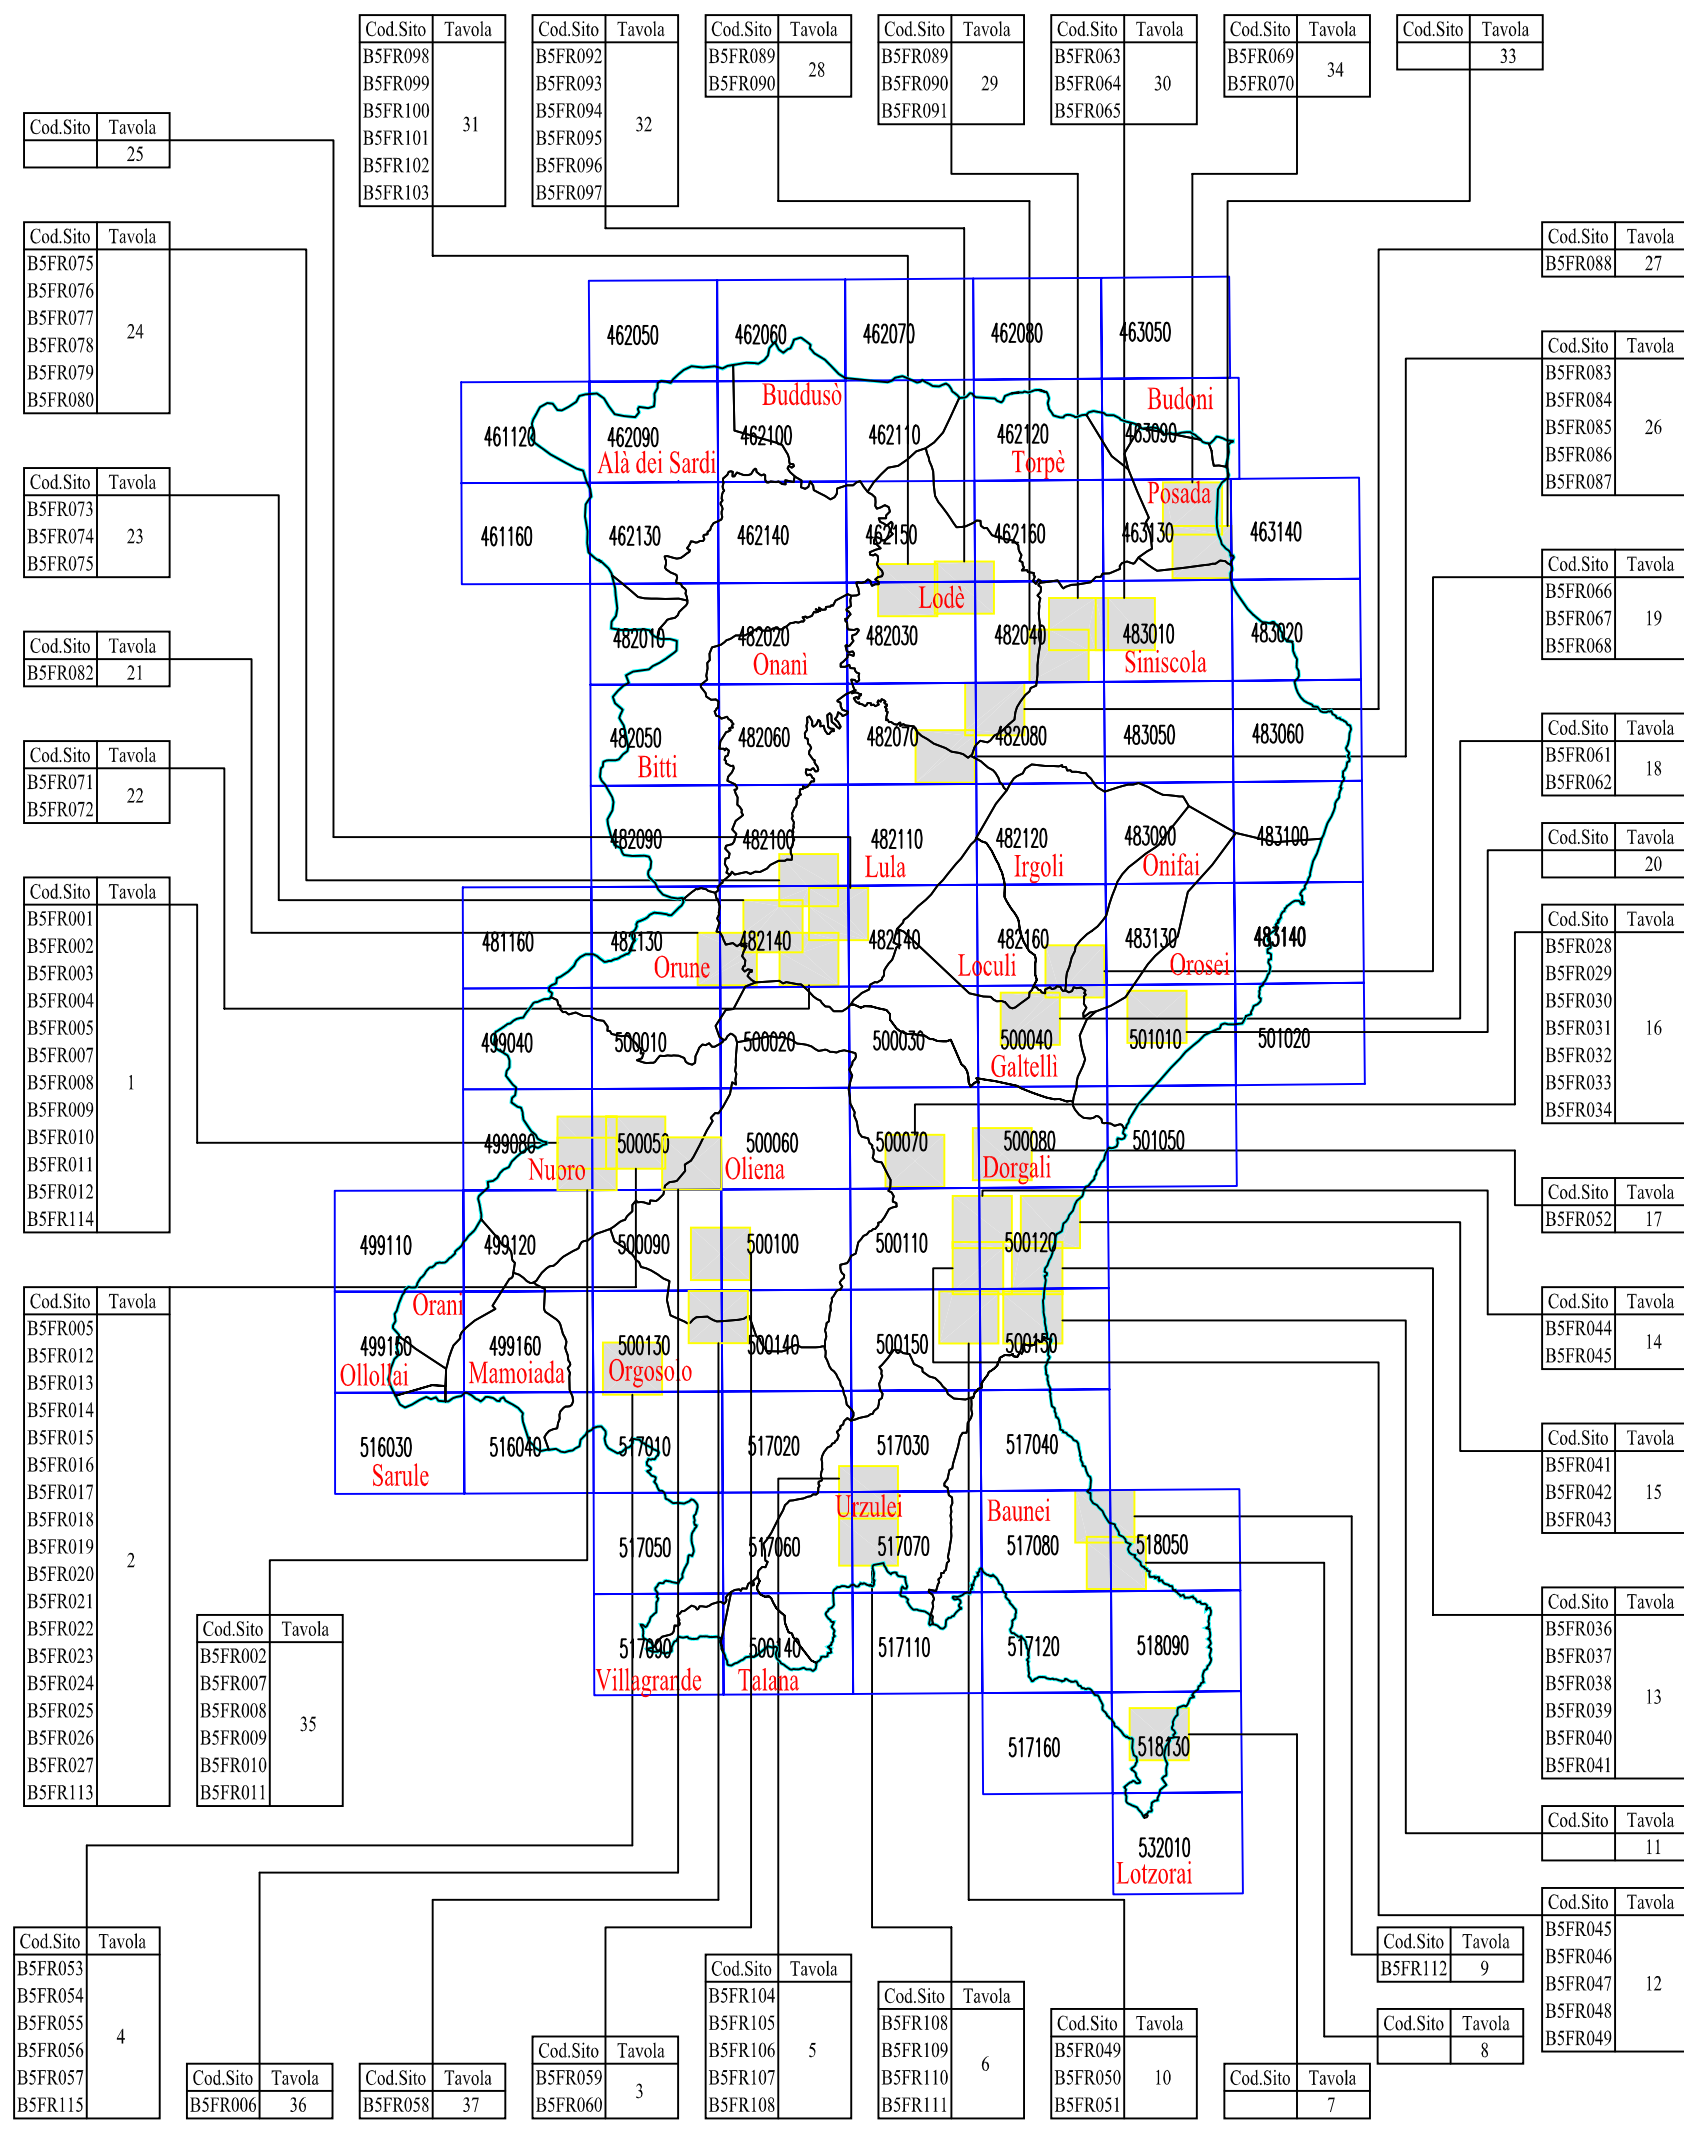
| Cod.Sito | Tavola |
|---|---|
| B5FR098 | 31 |
| B5FR099 | |
| B5FR100 | |
| B5FR101 | |
| B5FR102 | |
| B5FR103 | |

| Cod.Sito | Tavola |
|---|---|
| B5FR092 | 32 |
| B5FR093 | |
| B5FR094 | |
| B5FR095 | |
| B5FR096 | |
| B5FR097 | |

| Cod.Sito | Tavola |
|---|---|
| B5FR089 | 28 |
| B5FR090 | |

| Cod.Sito | Tavola |
|---|---|
| B5FR089 | 29 |
| B5FR090 | |
| B5FR091 | |

| Cod.Sito | Tavola |
|---|---|
| B5FR063 | 30 |
| B5FR064 | |
| B5FR065 | |

| Cod.Sito | Tavola |
|---|---|
| B5FR069 | 34 |
| B5FR070 | |

| Cod.Sito | Tavola |
|---|---|
| | 33 |

| Cod.Sito | Tavola |
|---|---|
| | 25 |

| Cod.Sito | Tavola |
|---|---|
| B5FR075 | 24 |
| B5FR076 | |
| B5FR077 | |
| B5FR078 | |
| B5FR079 | |
| B5FR080 | |

| Cod.Sito | Tavola |
|---|---|
| B5FR073 | 23 |
| B5FR074 | |
| B5FR075 | |

| Cod.Sito | Tavola |
|---|---|
| B5FR082 | 21 |

| Cod.Sito | Tavola |
|---|---|
| B5FR071 | 22 |
| B5FR072 | |

| Cod.Sito | Tavola |
|---|---|
| B5FR001 | 1 |
| B5FR002 | |
| B5FR003 | |
| B5FR004 | |
| B5FR005 | |
| B5FR007 | |
| B5FR008 | |
| B5FR009 | |
| B5FR010 | |
| B5FR011 | |
| B5FR012 | |
| B5FR114 | |

| Cod.Sito | Tavola |
|---|---|
| B5FR005 | 2 |
| B5FR012 | |
| B5FR013 | |
| B5FR014 | |
| B5FR015 | |
| B5FR016 | |
| B5FR017 | |
| B5FR018 | |
| B5FR019 | |
| B5FR020 | |
| B5FR021 | |
| B5FR022 | |
| B5FR023 | |
| B5FR024 | |
| B5FR025 | |
| B5FR026 | |
| B5FR027 | |
| B5FR113 | |

| Cod.Sito | Tavola |
|---|---|
| B5FR002 | 35 |
| B5FR007 | |
| B5FR008 | |
| B5FR009 | |
| B5FR010 | |
| B5FR011 | |

| Cod.Sito | Tavola |
|---|---|
| B5FR088 | 27 |

| Cod.Sito | Tavola |
|---|---|
| B5FR083 | 26 |
| B5FR084 | |
| B5FR085 | |
| B5FR086 | |
| B5FR087 | |

| Cod.Sito | Tavola |
|---|---|
| B5FR066 | 19 |
| B5FR067 | |
| B5FR068 | |

| Cod.Sito | Tavola |
|---|---|
| B5FR061 | 18 |
| B5FR062 | |

| Cod.Sito | Tavola |
|---|---|
| | 20 |

| Cod.Sito | Tavola |
|---|---|
| B5FR028 | 16 |
| B5FR029 | |
| B5FR030 | |
| B5FR031 | |
| B5FR032 | |
| B5FR033 | |
| B5FR034 | |

| Cod.Sito | Tavola |
|---|---|
| B5FR052 | 17 |

| Cod.Sito | Tavola |
|---|---|
| B5FR044 | 14 |
| B5FR045 | |

| Cod.Sito | Tavola |
|---|---|
| B5FR041 | 15 |
| B5FR042 | |
| B5FR043 | |

| Cod.Sito | Tavola |
|---|---|
| B5FR036 | 13 |
| B5FR037 | |
| B5FR038 | |
| B5FR039 | |
| B5FR040 | |
| B5FR041 | |

| Cod.Sito | Tavola |
|---|---|
| | 11 |

| Cod.Sito | Tavola |
|---|---|
| B5FR045 | 12 |
| B5FR046 | |
| B5FR047 | |
| B5FR048 | |
| B5FR049 | |

| Cod.Sito | Tavola |
|---|---|
| B5FR112 | 9 |

| Cod.Sito | Tavola |
|---|---|
| | 8 |

462050 462060 462070 462080 463050
Buddusò Budoni
461120 462090 Alà dei Sardi 462100 462110 462120 Torpè 463090
Posada
461160 462130 462140 462150 462160 463130 463140
Lodè
482010 482020 Onanì 482030 482040 483010 Siniscola 483020
482050 Bitti 482060 482070 482080 483050 483060
482090 482100 482110 Lula 482120 Irgoli 483090 Onifai 483100
481160 482130 Orune 482140 482140 Loculi 482160 483130 Orosei 483140
499040 500010 500020 500030 500040 Galtellì 501010 501020
499080 Nuoro 500050 500060 Oliena 500070 500080 Dorgali 501050
499110 499120 500090 500100 500110 500120
Orani
499150 Ollolai 499160 Mamoiada 500130 Orgosolo 500140 500150
516030 Sarule 516040 517010 517020 517030 517040
Urzulei Baunei
517050 517060 517070 517080 518050
517090 Villagrande 500140 Talana 517110 517120 518090
517160 518130
532010 Lotzorai

| Cod.Sito | Tavola |
|---|---|
| B5FR053 | 4 |
| B5FR054 | |
| B5FR055 | |
| B5FR056 | |
| B5FR057 | |
| B5FR115 | |

| Cod.Sito | Tavola |
|---|---|
| B5FR006 | 36 |

| Cod.Sito | Tavola |
|---|---|
| B5FR058 | 37 |

| Cod.Sito | Tavola |
|---|---|
| B5FR059 | 3 |
| B5FR060 | |

| Cod.Sito | Tavola |
|---|---|
| B5FR104 | 5 |
| B5FR105 | |
| B5FR106 | |
| B5FR107 | |
| B5FR108 | |

| Cod.Sito | Tavola |
|---|---|
| B5FR108 | 6 |
| B5FR109 | |
| B5FR110 | |
| B5FR111 | |

| Cod.Sito | Tavola |
|---|---|
| B5FR049 | 10 |
| B5FR050 | |
| B5FR051 | |

| Cod.Sito | Tavola |
|---|---|
| | 7 |